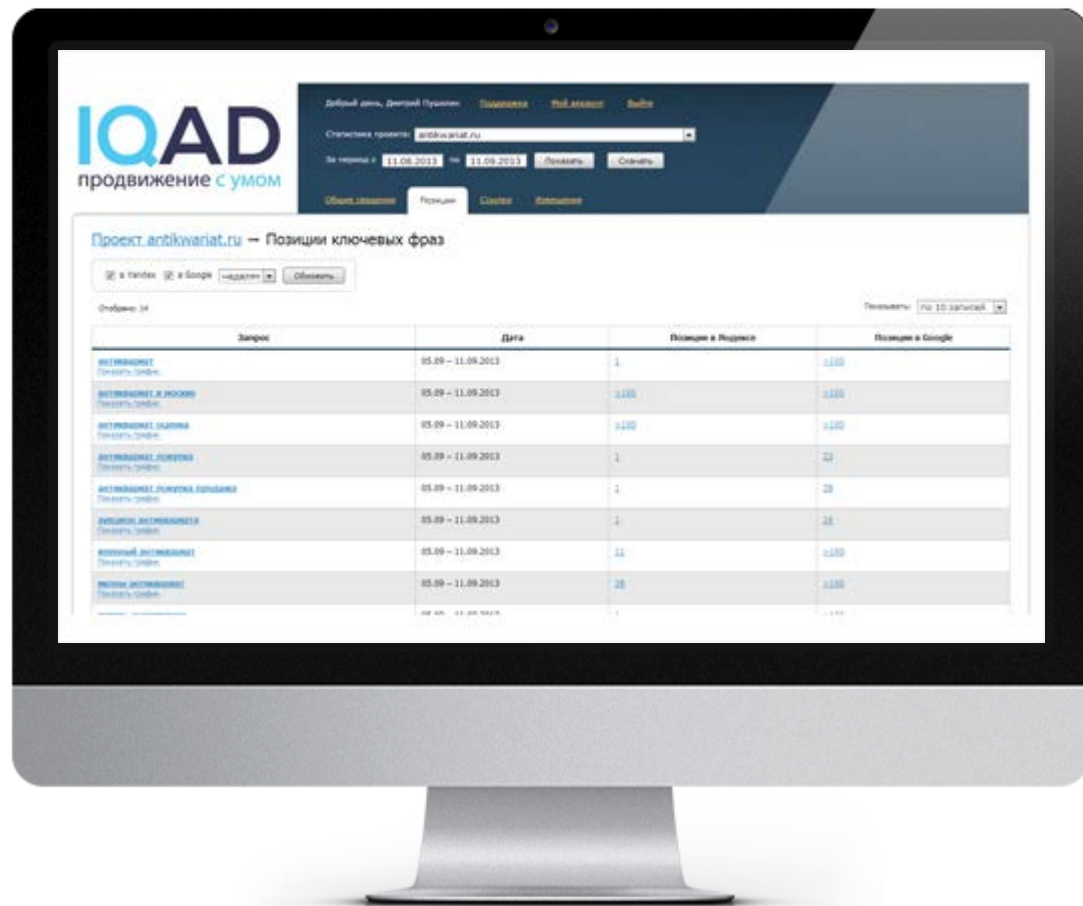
IQAD
продвижение с умом

Добрый день, Дмитрий Пушкин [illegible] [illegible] Выйти

Статистика проекта: antikwariat.ru

За период с 11.08.2013 по 11.09.2013 Показать Скачать

Общие сведения Позиции Ссылки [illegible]

Проект antikwariat.ru → Позиции ключевых фраз

в Yandex в Google неделям Обновить

Отобрано: 14

Показывать: по 10 записей

| Запрос | Дата | Позиции в Яндексе | Позиции в Google |
|---|---|---|---|
| антиквариат Показать график | 05.09 – 11.09.2013 | 1 | >100 |
| антиквариат в москве Показать график | 05.09 – 11.09.2013 | >100 | >100 |
| антиквариат оценка Показать график | 05.09 – 11.09.2013 | >100 | >100 |
| антиквариат покупка Показать график | 05.09 – 11.09.2013 | 1 | 23 |
| антиквариат покупка продажа Показать график | 05.09 – 11.09.2013 | 1 | 28 |
| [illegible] антиквариата Показать график | 05.09 – 11.09.2013 | 1 | 18 |
| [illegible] антиквариат Показать график | 05.09 – 11.09.2013 | 11 | >100 |
| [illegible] антиквариат Показать график | 05.09 – 11.09.2013 | 28 | >100 |
| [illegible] | 05.09 – 11.09.2013 | 1 | >100 |